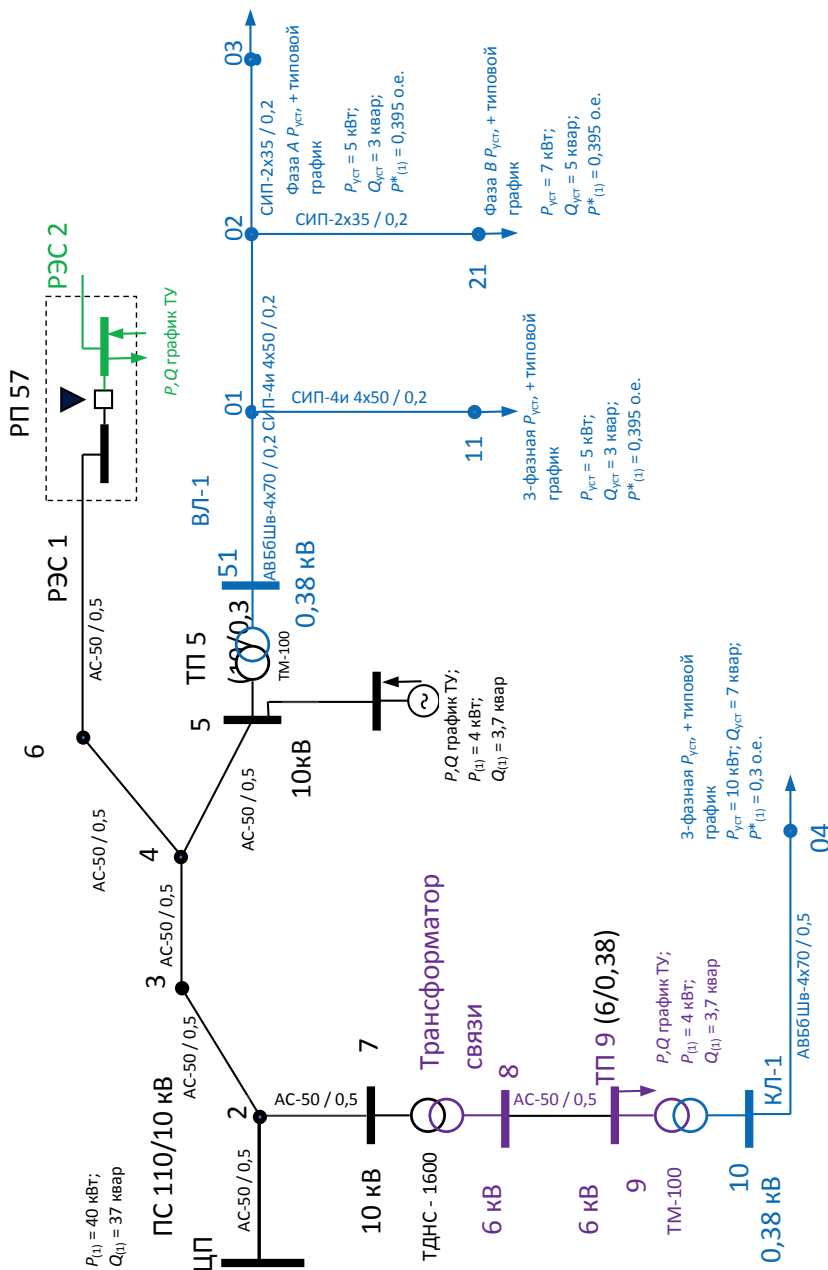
$P_{(1)}$ = 40 кВт;
$Q_{(1)}$ = 37 квар

ЦП

ПС 110/10 кВ

АС-50 / 0,5

2

АС-50 / 0,5

3

АС-50 / 0,5

4

АС-50 / 0,5

6

АС-50 / 0,5

РЭС 1

РП 57

РЭС 2

P,Q график ТУ

АС-50 / 0,5

5

10кВ

ТП 5

(10/0,3

ТМ-100

P,Q график ТУ;
$P_{(1)}$ = 4 кВт;
$Q_{(1)}$ = 3,7 квар

51

0,38 кВ

ВЛ-1

АВБбШв-4х70 / 0,2

01

СИП-4и 4х50 / 0,2

02

СИП-2х35 / 0,2

03

СИП-4и 4х50 / 0,2

11

3-фазная $P_{уст}$, + типовой график
$P_{уст}$ = 5 кВт;
$Q_{уст}$ = 3 квар;
$P^*_{(1)}$ = 0,395 о.е.

СИП-2х35 / 0,2

21

Фаза В $P_{уст}$, + типовой график
$P_{уст}$ = 7 кВт;
$Q_{уст}$ = 5 квар;
$P^*_{(1)}$ = 0,395 о.е.

Фаза А $P_{уст}$, + типовой график
$P_{уст}$ = 5 кВт;
$Q_{уст}$ = 3 квар;
$P^*_{(1)}$ = 0,395 о.е.

АС-50 / 0,5

7

10 кВ

ТДНС - 1600

Трансформатор связи

8

6 кВ

АС-50 / 0,5

ТП 9 (6/0,38)

6 кВ

9

P,Q график ТУ;
$P_{(1)}$ = 4 кВт;
$Q_{(1)}$ = 3,7 квар

ТМ-100

10

0,38 кВ

КЛ-1

АВБбШв-4х70 / 0,5

04

3-фазная $P_{уст}$, + типовой график
$P_{уст}$ = 10 кВт; $Q_{уст}$ = 7 квар;
$P^*_{(1)}$ = 0,3 о.е.